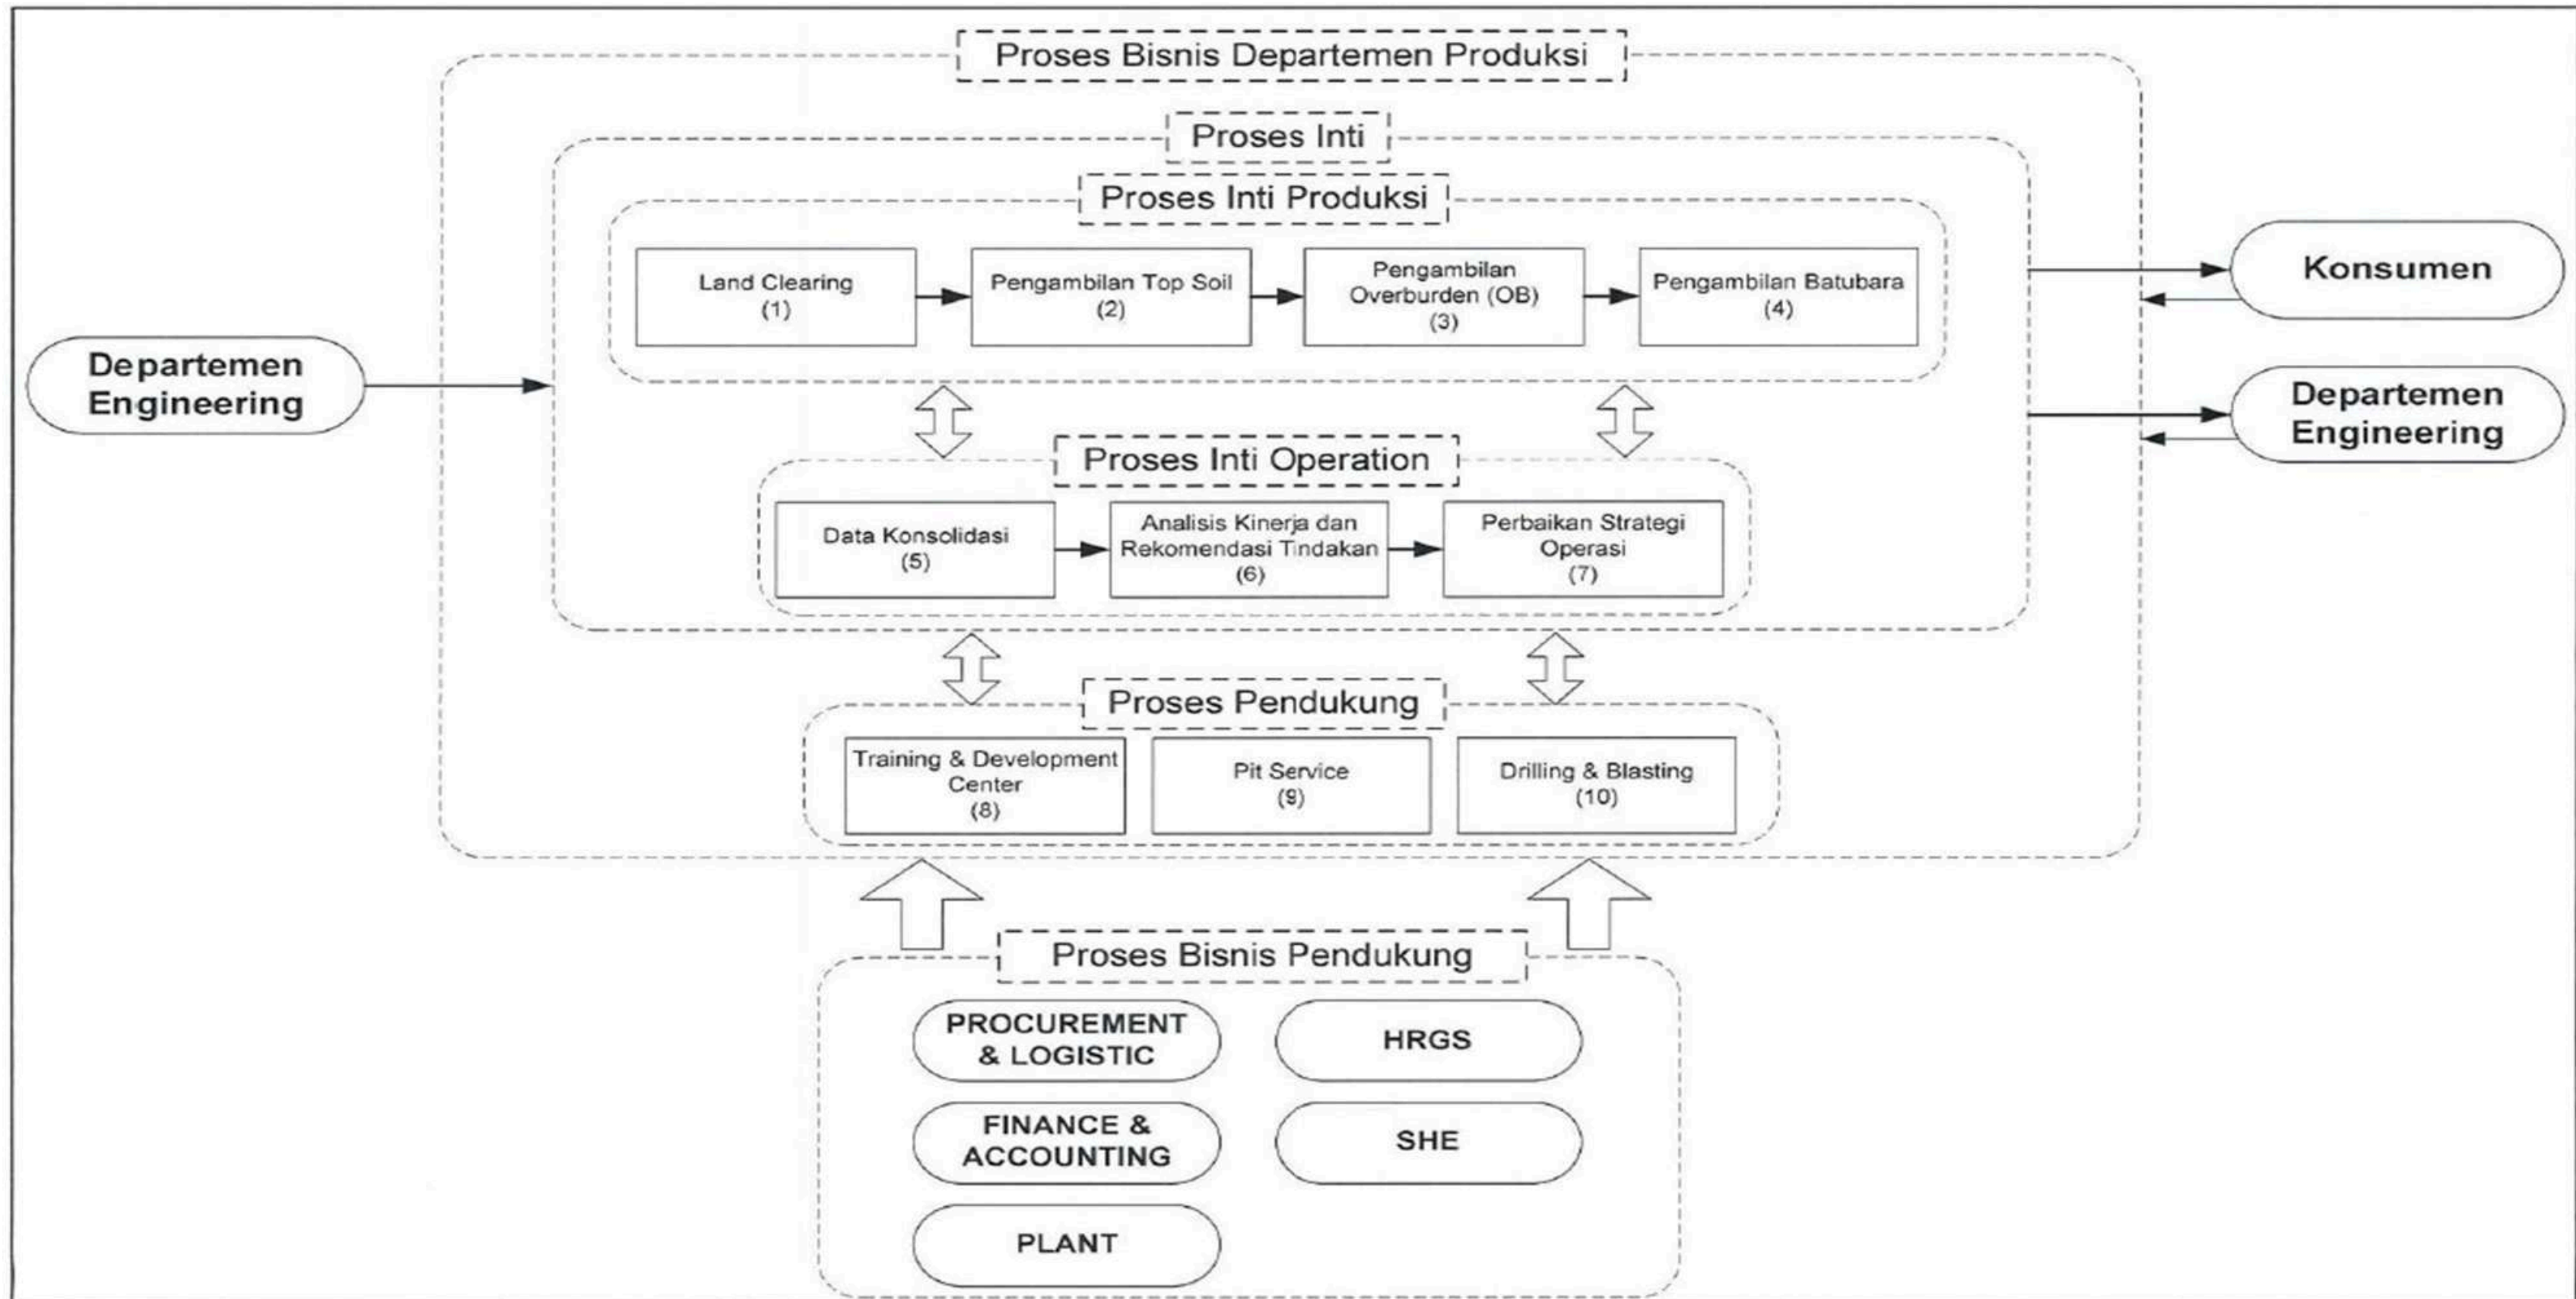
Proses Bisnis Departemen Produksi

Proses Inti

Proses Inti Produksi

Land Clearing (1)

Pengambilan Top Soil (2)

Pengambilan Overburden (OB) (3)

Pengambilan Batubara (4)

Departemen Engineering

Konsumen

Departemen Engineering

Proses Inti Operation

Data Konsolidasi (5)

Analisis Kinerja dan Rekomendasi Tindakan (6)

Perbaikan Strategi Operasi (7)

Proses Pendukung

Training & Development Center (8)

Pit Service (9)

Drilling & Blasting (10)

Proses Bisnis Pendukung

PROCUREMENT & LOGISTIC

HRGS

FINANCE & ACCOUNTING

SHE

PLANT